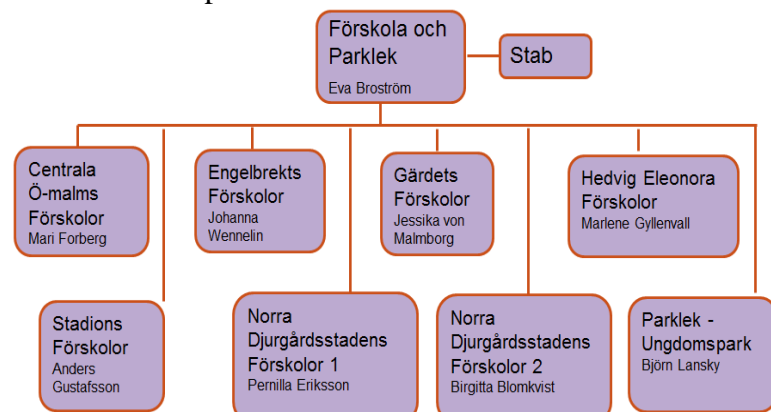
Förskola och Parklek
Eva Broström

Stab

Centrala Ö-malms Förskolor
Mari Forberg

Engelbrekts Förskolor
Johanna Wennelin

Gärdets Förskolor
Jessika von Malmborg

Hedvig Eleonora Förskolor
Marlene Gyllenvall

Stadions Förskolor
Anders Gustafsson

Norra Djurgårdsstadens Förskolor 1
Pernilla Eriksson

Norra Djurgårdsstadens Förskolor 2
Birgitta Blomkvist

Parklek - Ungdomspark
Björn Lansky